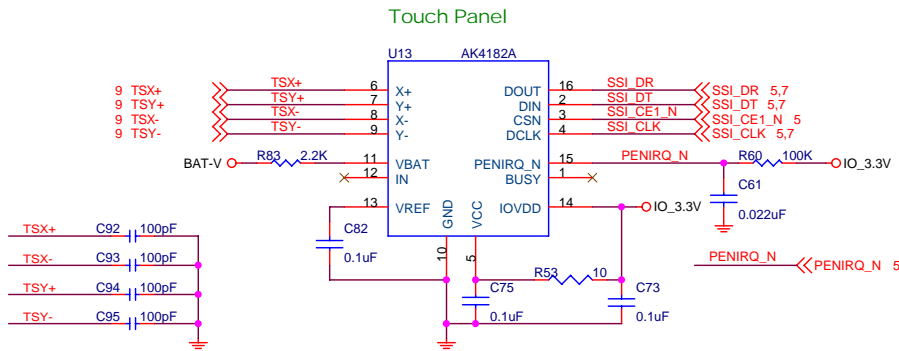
Touch Panel

U13 AK4182A

9 TSX+
9 TSY+
9 TSX-
9 TSY-

TSX+ 6 X+
TSY+ 7 Y+
TSX- 8 X-
TSY- 9 Y-

DOUT 16 SSI_DR SSI_DR 5,7
DIN 2 SSI_DT SSI_DT 5,7
CSN 3 SSI_CE1_N SSI_CE1_N 5
DCLK 4 SSI_CLK SSI_CLK 5,7

BAT-V R83 2.2K 11 VBAT
12 IN

PENIRQ_N 15 PENIRQ_N R60 100K IO_3.3V
BUSY 1
C61 0.022uF

13 VREF
C82 0.1uF
GND 10
VCC 5
IOVDD 14 IO_3.3V

R53 10
C75 0.1uF
C73 0.1uF

PENIRQ_N PENIRQ_N 5

TSX+ C92 100pF
TSX- C93 100pF
TSY+ C94 100pF
TSY- C95 100pF